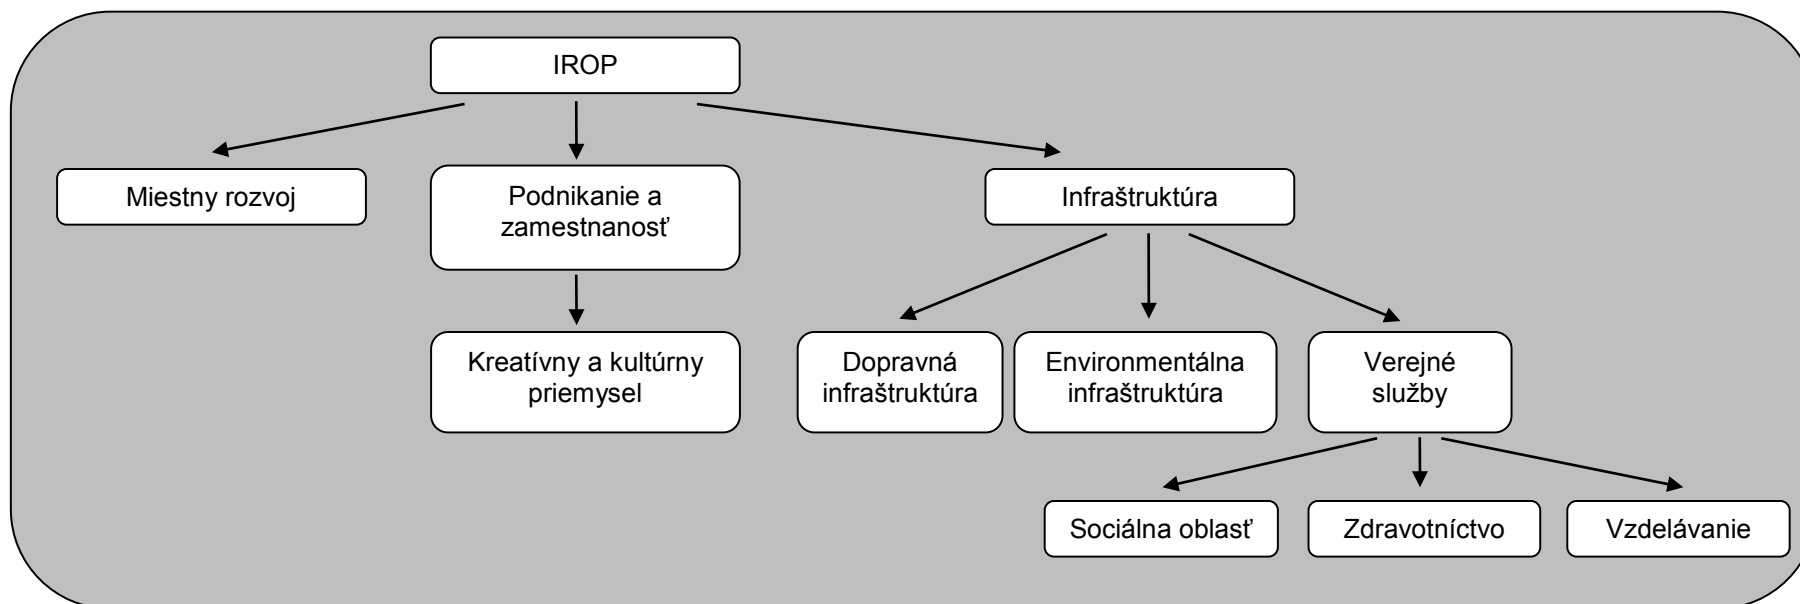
IROP

Miestny rozvoj

Podnikanie a zamestnanosť

Kreatívny a kultúrny priemysel

Infraštruktúra

Dopravná infraštruktúra

Environmentálna infraštruktúra

Verejné služby

Sociálna oblasť

Zdravotníctvo

Vzdelávanie